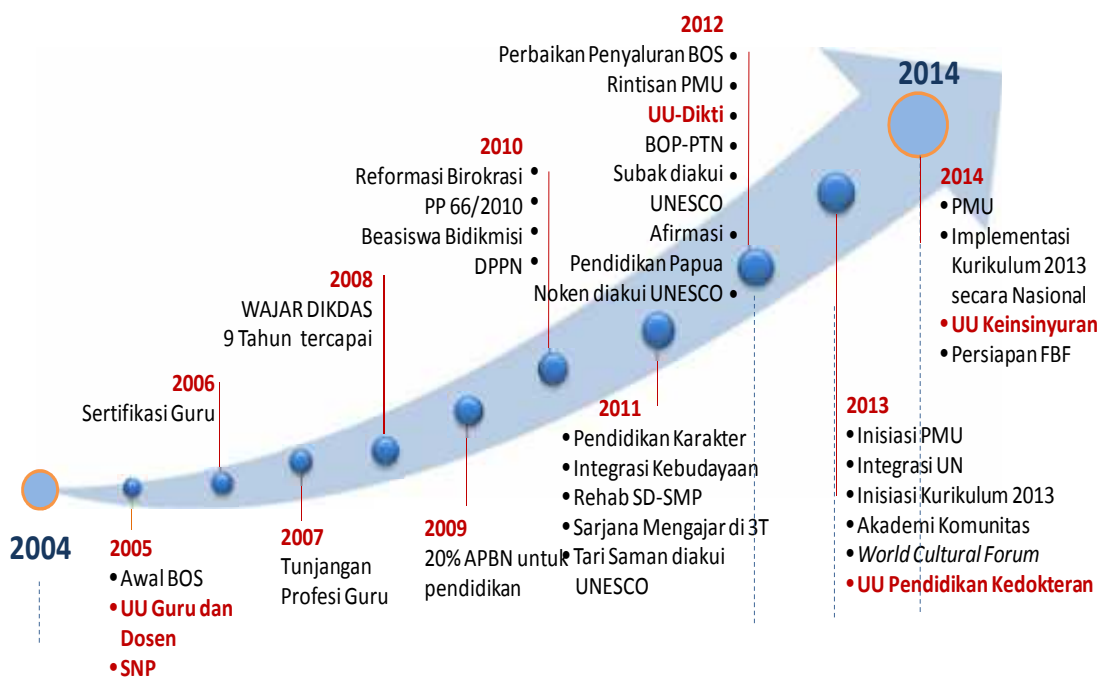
2004

2005
• Awal BOS
• UU Guru dan Dosen
• SNP

2006
Sertifikasi Guru

2007
Tunjangan Profesi Guru

2008
WAJAR DIKDAS 9 Tahun tercapai

2009
20% APBN untuk pendidikan

2010
Reformasi Birokrasi •
PP 66/2010 •
Beasiswa Bidikmisi •
DPPN •

2011
• Pendidikan Karakter
• Integrasi Kebudayaan
• Rehab SD-SMP
• Sarjana Mengajar di 3T
• Tari Saman diakui UNESCO

2012
Perbaikan Penyaluran BOS •
Rintisan PMU •
UU-Dikti •
BOP-PTN •
Subak diakui UNESCO •
Afirmasi Pendidikan Papua •
Noken diakui UNESCO •

2013
• Inisiasi PMU
• Integrasi UN
• Inisiasi Kurikulum 2013
• Akademi Komunitas
• World Cultural Forum
• UU Pendidikan Kedokteran

2014

2014
• PMU
• Implementasi Kurikulum 2013 secara Nasional
• UU Keinsinyuran
• Persiapan FBF